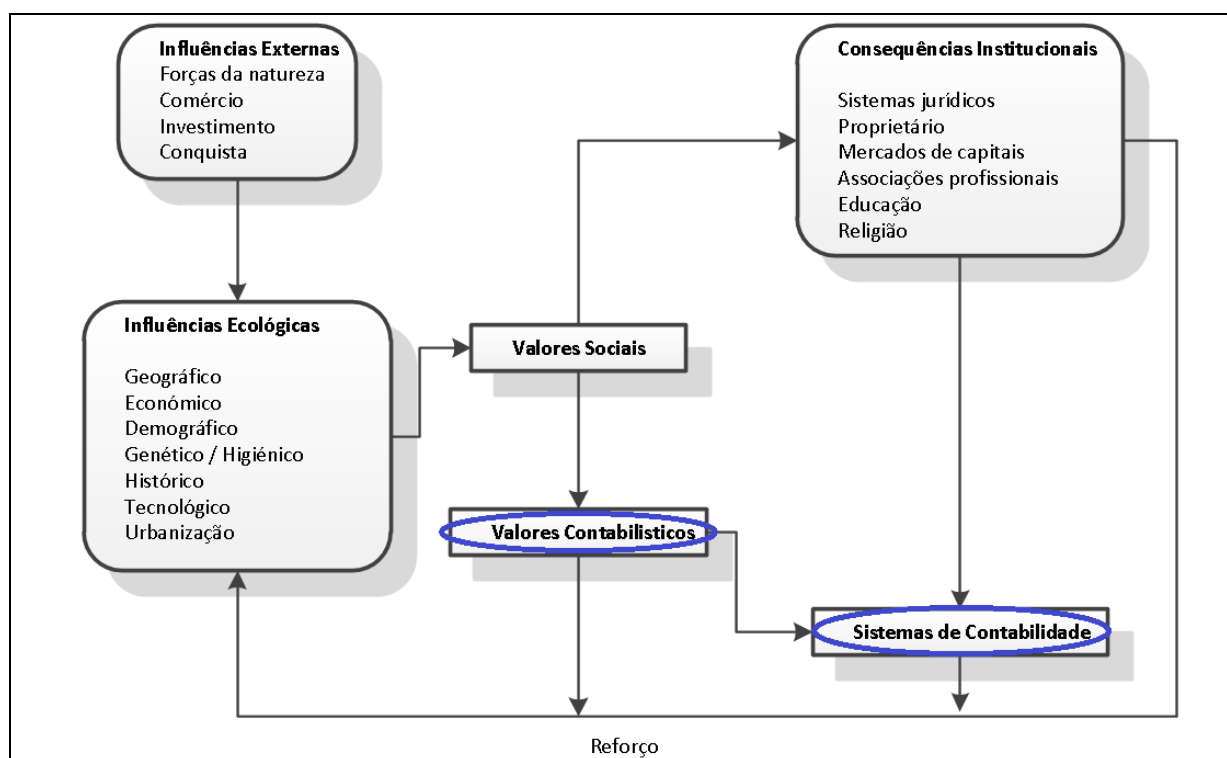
Influências Externas
Forças da natureza
Comércio
Investimento
Conquista

Consequências Institucionais

Sistemas jurídicos
Proprietário
Mercados de capitais
Associações profissionais
Educação
Religião

Influências Ecológicas

Geográfico
Económico
Demográfico
Genético / Higiénico
Histórico
Tecnológico
Urbanização

Valores Sociais

Valores Contabilisticos

Sistemas de Contabilidade

Reforço